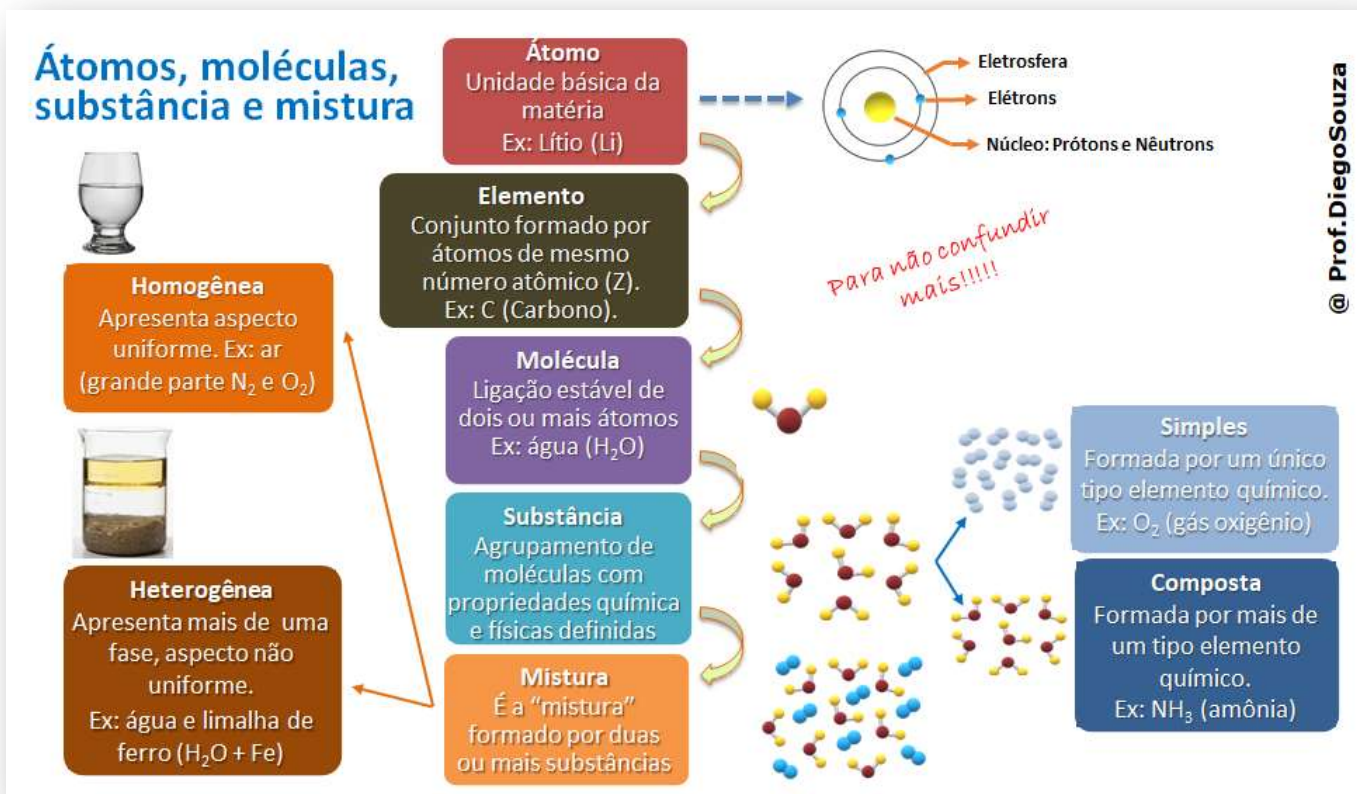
Átomos, moléculas, substância e mistura

Átomo
Unidade básica da matéria
Ex: Lítio (Li)

Eletrosfera
Elétrons
Núcleo: Prótons e Nêutrons

@ Prof.DiegoSouza

Elemento
Conjunto formado por átomos de mesmo número atômico (Z).
Ex: C (Carbono).

Para não confundir mais!!!!!

Homogênea
Apresenta aspecto uniforme. Ex: ar (grande parte $N_2$ e $O_2$)

Molécula
Ligação estável de dois ou mais átomos
Ex: água ($H_2O$)

Simples
Formada por um único tipo elemento químico.
Ex: $O_2$ (gás oxigênio)

Substância
Agrupamento de moléculas com propriedades química e físicas definidas

Heterogênea
Apresenta mais de uma fase, aspecto não uniforme.
Ex: água e limalha de ferro ($H_2O$ + Fe)

Composta
Formada por mais de um tipo elemento químico.
Ex: $NH_3$ (amônia)

Mistura
É a "mistura" formado por duas ou mais substâncias